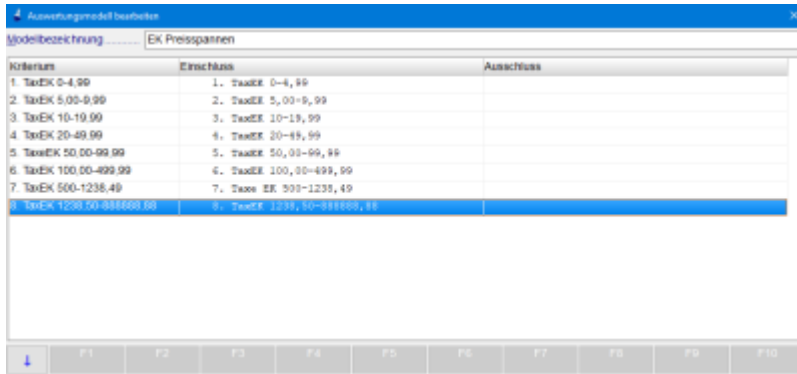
Auswertungsmodell bearbeiten

Modellbezeichnung.......... EK Preisspannen

| Kriterium | Einschluss | Ausschluss |
|---|---|---|
| 1. TaxEK 0-4,99 | 1. TaxEK 0-4,99 | |
| 2. TaxEK 5,00-9,99 | 2. TaxEK 5,00-9,99 | |
| 3. TaxEK 10-19,99 | 3. TaxEK 10-19,99 | |
| 4. TaxEK 20-49,99 | 4. TaxEK 20-49,99 | |
| 5. TaxeEK 50,00-99,99 | 5. TaxEK 50,00-99,99 | |
| 6. TaxEK 100,00-499,99 | 6. TaxEK 100,00-499,99 | |
| 7. TaxEK 500-1238,49 | 7. Taxe EK 500-1238,49 | |
| 8. TaxEK 1238,50-888888,88 | 8. TaxEK 1238,50-888888,88 | |

↓ F1 F2 F3 F4 F5 F6 F7 F8 F9 F10